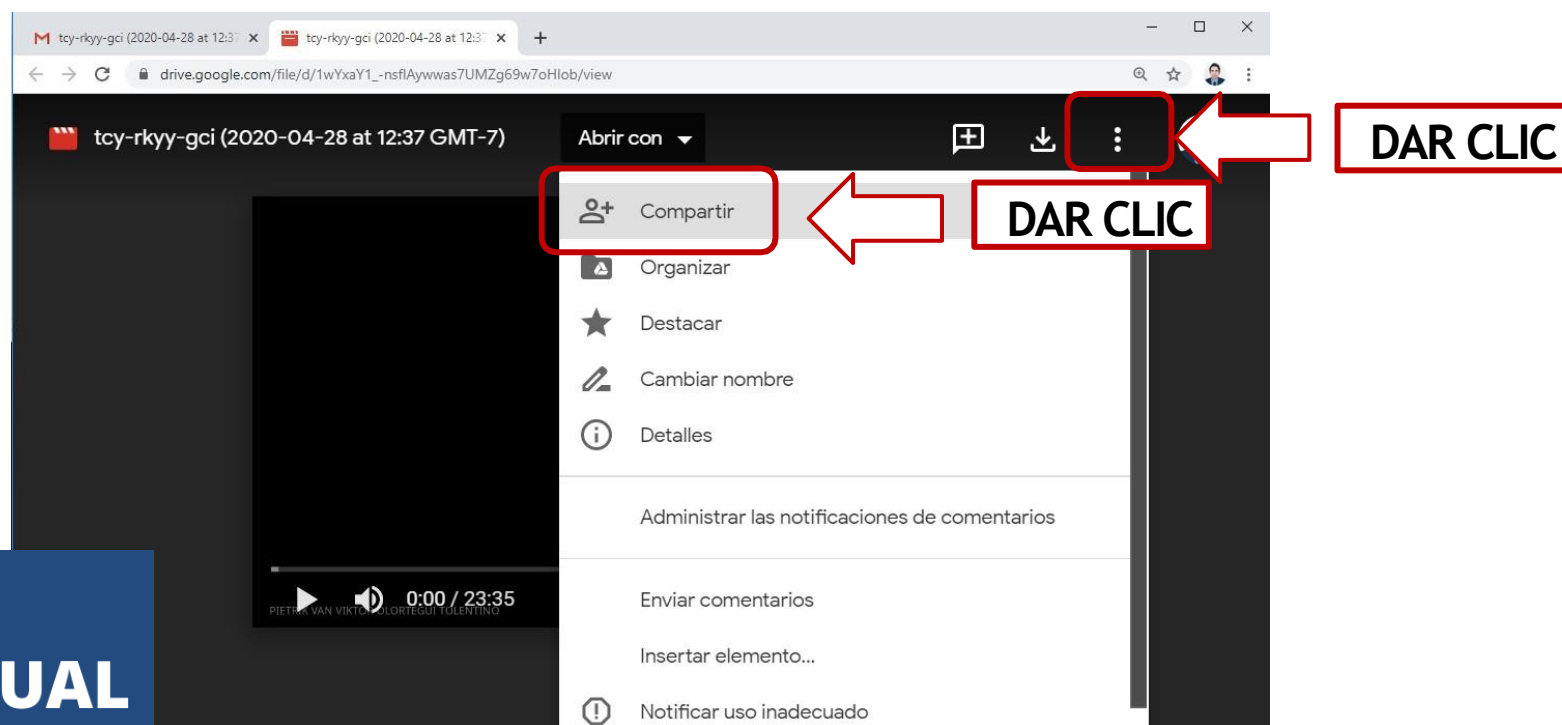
tcy-rkyy-gci (2020-04-28 at 12:3 ×
tcy-rkyy-gci (2020-04-28 at 12:3 ×
+

drive.google.com/file/d/1wYxaY1_-nsflAywwas7UMZg69w7oHlob/view

tcy-rkyy-gci (2020-04-28 at 12:37 GMT-7)

Abrir con

DAR CLIC

Compartir

DAR CLIC

Organizar

Destacar

Cambiar nombre

Detalles

Administrar las notificaciones de comentarios

0:00 / 23:35

PIETR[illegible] VAN VIKTO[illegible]OLORTEGUI TOLENTINO

Enviar comentarios

Insertar elemento...

Notificar uso inadecuado

UAL